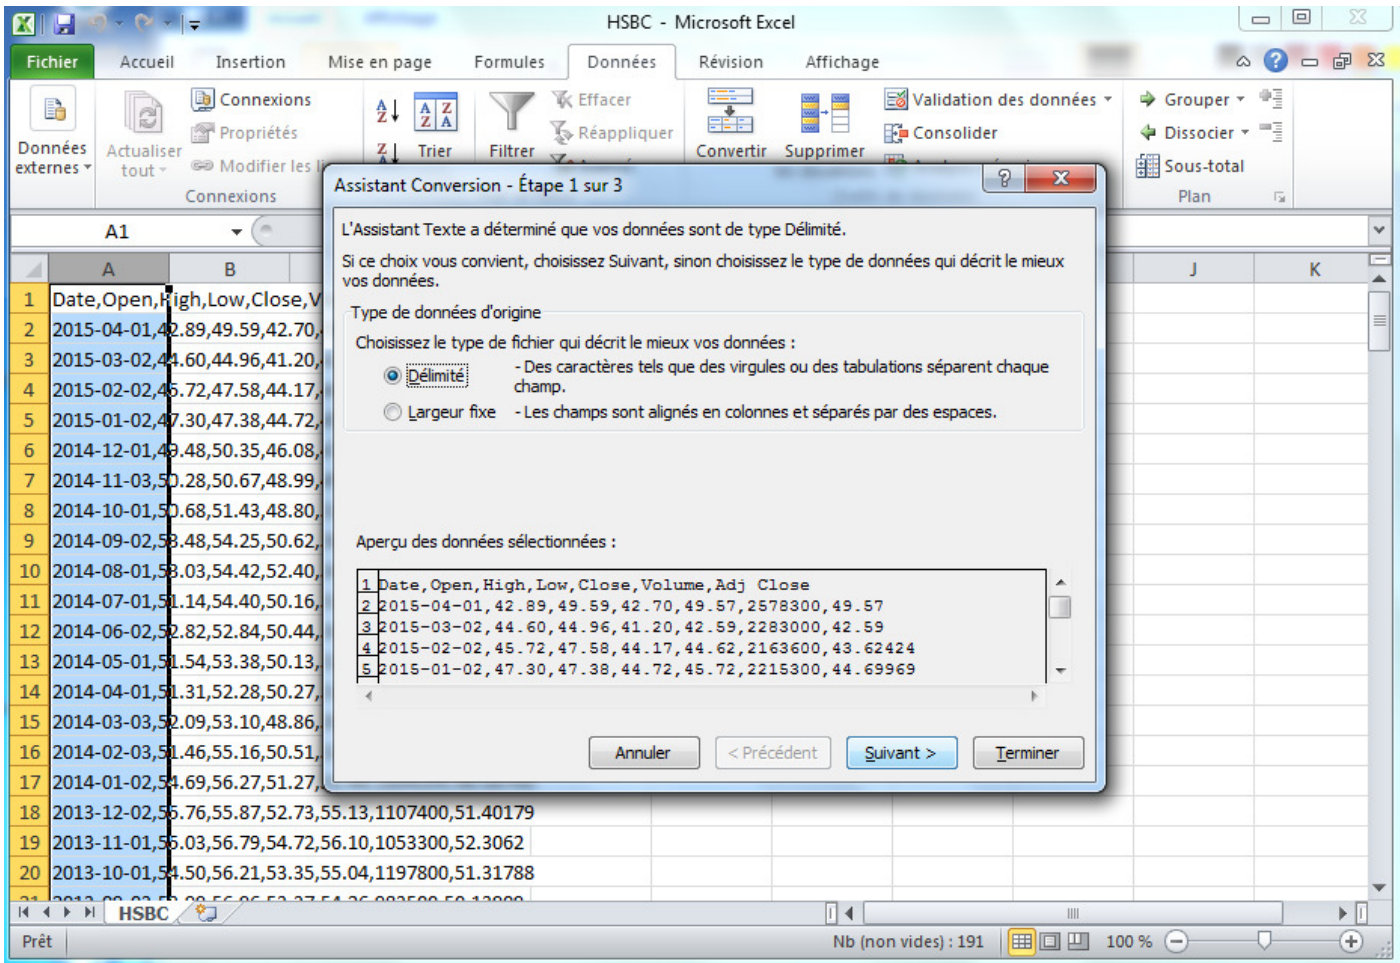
HSBC - Microsoft Excel

Fichier | Accueil | Insertion | Mise en page | Formules | Données | Révision | Affichage

Données externes | Actualiser tout | Connexions | Propriétés | Modifier les l | Connexions | Trier | Filtrer | Effacer | Réappliquer | Convertir | Supprimer | Validation des données | Consolider | Grouper | Dissocier | Sous-total | Plan

A1

| | A | B |
|---|---|---|
| 1 | Date,Open,High,Low,Close,V | |
| 2 | 2015-04-01,42.89,49.59,42.70, | |
| 3 | 2015-03-02,44.60,44.96,41.20, | |
| 4 | 2015-02-02,45.72,47.58,44.17, | |
| 5 | 2015-01-02,47.30,47.38,44.72, | |
| 6 | 2014-12-01,49.48,50.35,46.08, | |
| 7 | 2014-11-03,50.28,50.67,48.99, | |
| 8 | 2014-10-01,50.68,51.43,48.80, | |
| 9 | 2014-09-02,53.48,54.25,50.62, | |
| 10 | 2014-08-01,53.03,54.42,52.40, | |
| 11 | 2014-07-01,51.14,54.40,50.16, | |
| 12 | 2014-06-02,52.82,52.84,50.44, | |
| 13 | 2014-05-01,51.54,53.38,50.13, | |
| 14 | 2014-04-01,51.31,52.28,50.27, | |
| 15 | 2014-03-03,52.09,53.10,48.86, | |
| 16 | 2014-02-03,51.46,55.16,50.51, | |
| 17 | 2014-01-02,54.69,56.27,51.27, | |
| 18 | 2013-12-02,55.76,55.87,52.73,55.13,1107400,51.40179 | |
| 19 | 2013-11-01,55.03,56.79,54.72,56.10,1053300,52.3062 | |
| 20 | 2013-10-01,54.50,56.21,53.35,55.04,1197800,51.31788 | |

J | K

HSBC

Prêt | Nb (non vides) : 191 | 100 %

Assistant Conversion - Étape 1 sur 3

L'Assistant Texte a déterminé que vos données sont de type Délimité.

Si ce choix vous convient, choisissez Suivant, sinon choisissez le type de données qui décrit le mieux vos données.

Type de données d'origine

Choisissez le type de fichier qui décrit le mieux vos données :

Délimité - Des caractères tels que des virgules ou des tabulations séparent chaque champ.

Largeur fixe - Les champs sont alignés en colonnes et séparés par des espaces.

Aperçu des données sélectionnées :

1 Date,Open,High,Low,Close,Volume,Adj Close
2 2015-04-01,42.89,49.59,42.70,49.57,2578300,49.57
3 2015-03-02,44.60,44.96,41.20,42.59,2283000,42.59
4 2015-02-02,45.72,47.58,44.17,44.62,2163600,43.62424
5 2015-01-02,47.30,47.38,44.72,45.72,2215300,44.69969

Annuler | < Précédent | Suivant > | Terminer